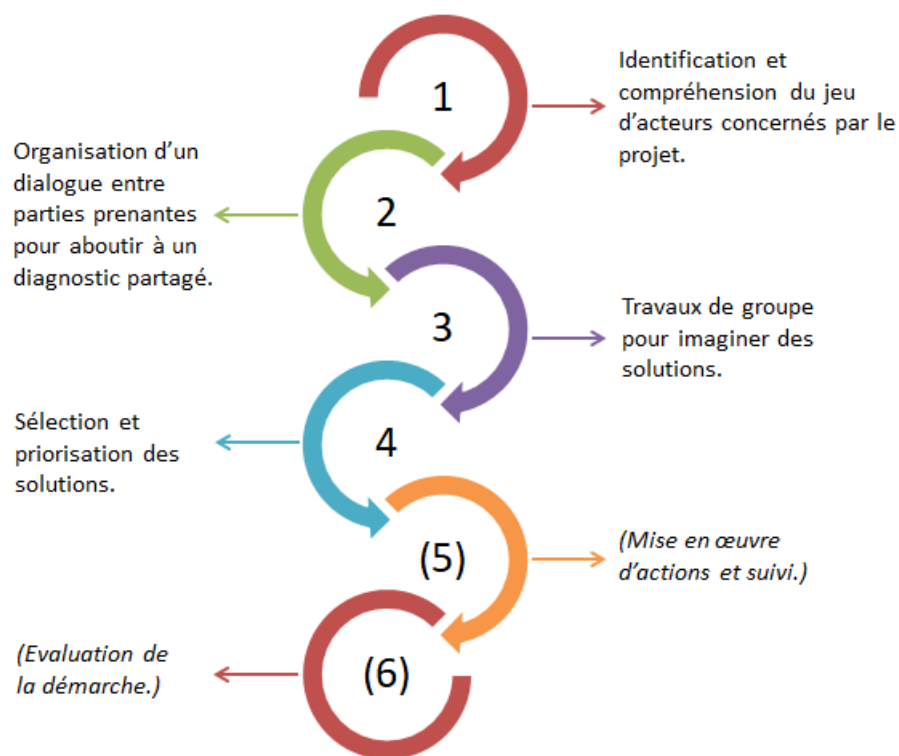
1

Identification et compréhension du jeu d'acteurs concernés par le projet.

2

Organisation d'un dialogue entre parties prenantes pour aboutir à un diagnostic partagé.

3

Travaux de groupe pour imaginer des solutions.

4

Sélection et priorisation des solutions.

(5)

(Mise en œuvre d'actions et suivi.)

(6)

(Evaluation de la démarche.)